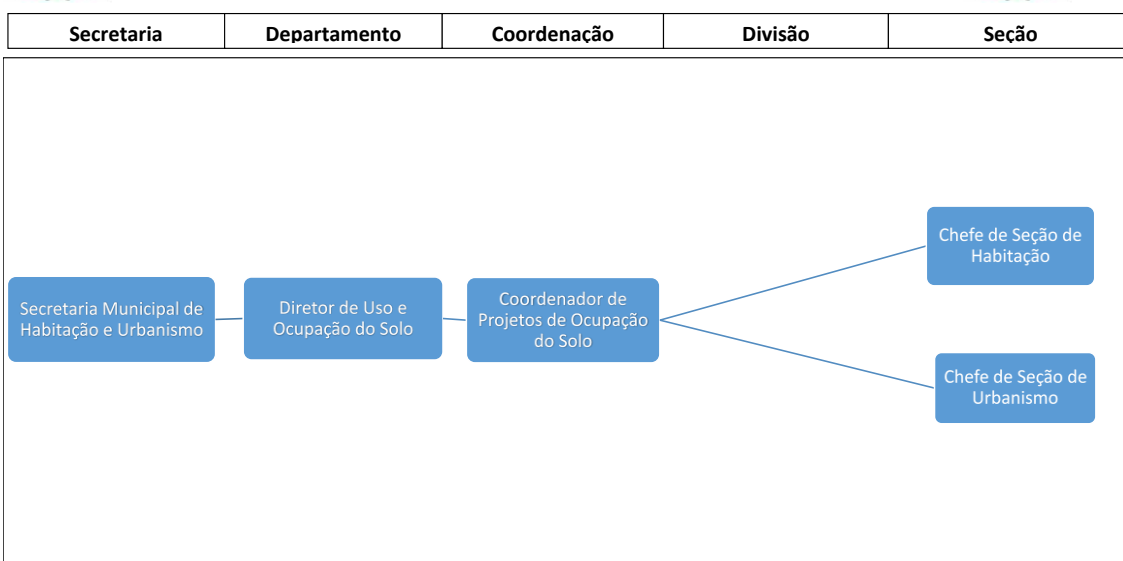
| Secretaria | Departamento | Coordenação | Divisão | Seção |
|---|---|---|---|---|

Secretaria Municipal de Habitação e Urbanismo

Diretor de Uso e Ocupação do Solo

Coordenador de Projetos de Ocupação do Solo

Chefe de Seção de Habitação

Chefe de Seção de Urbanismo